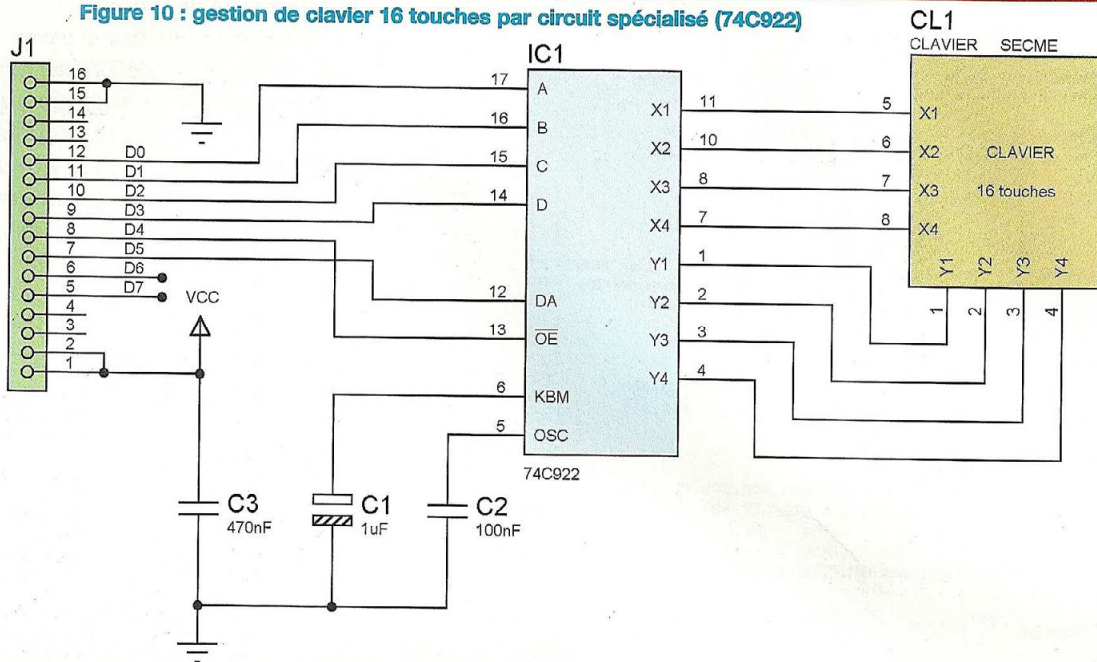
Figure 10 : gestion de clavier 16 touches par circuit spécialisé (74C922)

J1

16
15
14
13
12 D0
11 D1
10 D2
9 D3
8 D4
7 D5
6 D6
5 D7
4
3
2
1

VCC

IC1

17 A
16 B
15 C
14 D
12 DA
13 $\overline{OE}$
6 KBM
5 OSC

X1 11
X2 10
X3 8
X4 7
Y1 1
Y2 2
Y3 3
Y4 4

74C922

CL1
CLAVIER SECME

5 X1
6 X2
7 X3
8 X4

CLAVIER
16 touches

Y1 Y2 Y3 Y4
1 2 3 4

C3
470nF

C1
1uF

C2
100nF